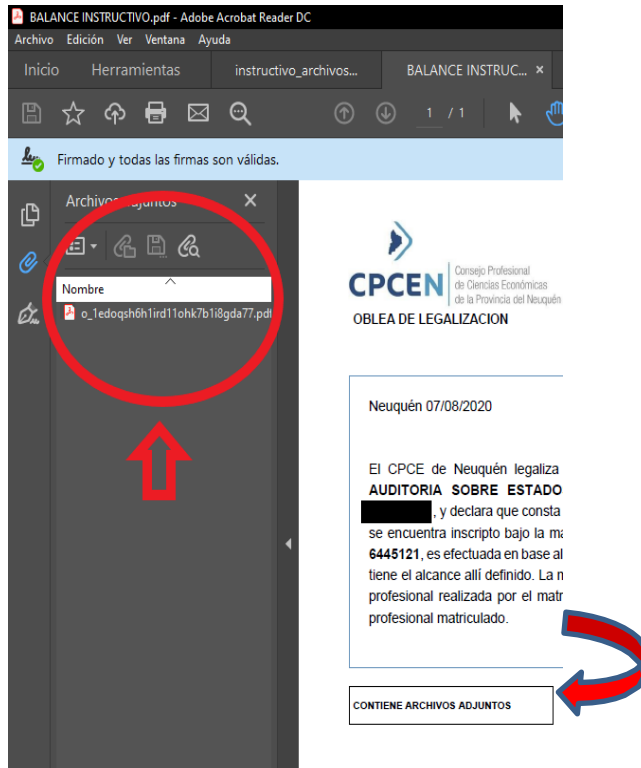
BALANCE INSTRUCTIVO.pdf - Adobe Acrobat Reader DC

Archivo Edición Ver Ventana Ayuda

Inicio Herramientas instructivo_archivos... BALANCE INSTRUC... ×

1 / 1

Firmado y todas las firmas son válidas.

Archivos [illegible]djuntos ×

Nombre

o_1edoqsh6h1ird11ohk7b1i8gda77.pdf

CPCEN Consejo Profesional de Ciencias Económicas de la Provincia del Neuquén

OBLEA DE LEGALIZACION

Neuquén 07/08/2020

El CPCE de Neuquén legaliza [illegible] AUDITORIA SOBRE ESTADO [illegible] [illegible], y declara que consta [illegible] se encuentra inscripto bajo la ma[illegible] 6445121, es efectuada en base al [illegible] tiene el alcance allí definido. La m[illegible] profesional realizada por el matr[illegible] profesional matriculado.

CONTIENE ARCHIVOS ADJUNTOS